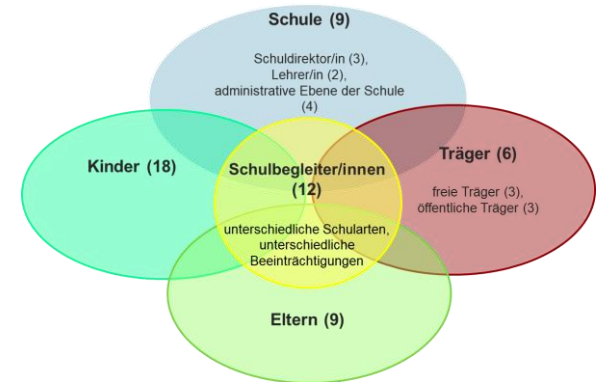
Schule (9)

Schuldirektor/in (3), Lehrer/in (2), administrative Ebene der Schule (4)

Kinder (18)

Schulbegleiter/innen (12)

unterschiedliche Schularten, unterschiedliche Beeinträchtigungen

Träger (6)

freie Träger (3), öffentliche Träger (3)

Eltern (9)